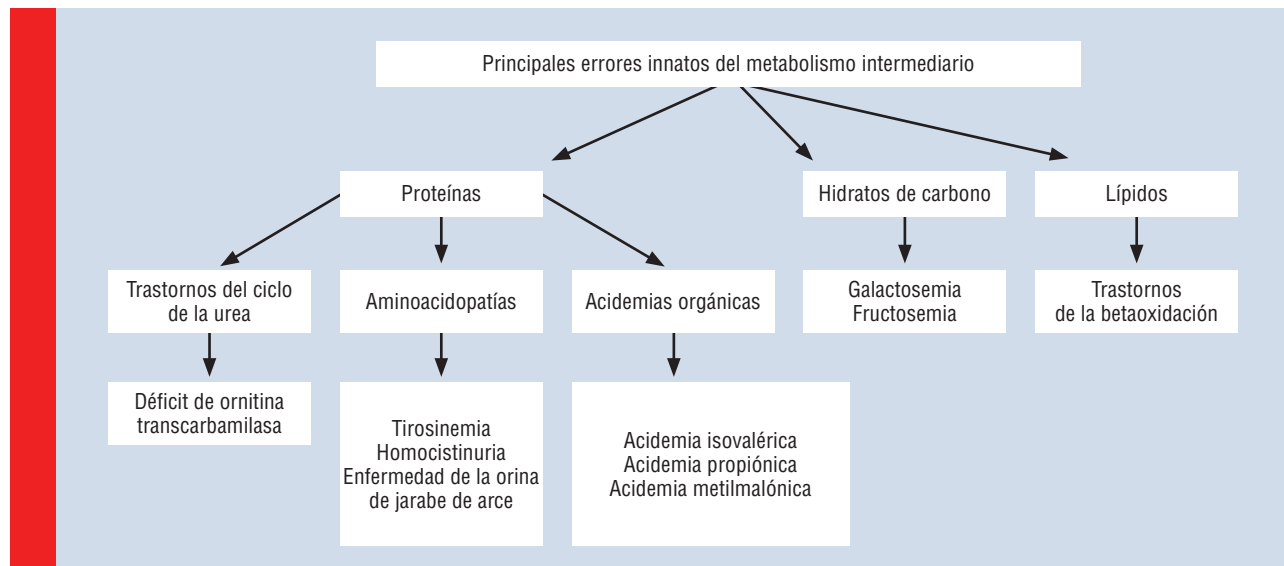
Principales errores innatos del metabolismo intermediario

Proteínas

Hidratos de carbono

Lípidos

Trastornos del ciclo de la urea

Aminoacidopatías

Acidemias orgánicas

Galactosemia
Fructosemia

Trastornos de la betaoxidación

Déficit de ornitina transcarbamilasa

Tirosinemia
Homocistinuria
Enfermedad de la orina de jarabe de arce

Acidemia isovalérica
Acidemia propiónica
Acidemia metilmalónica